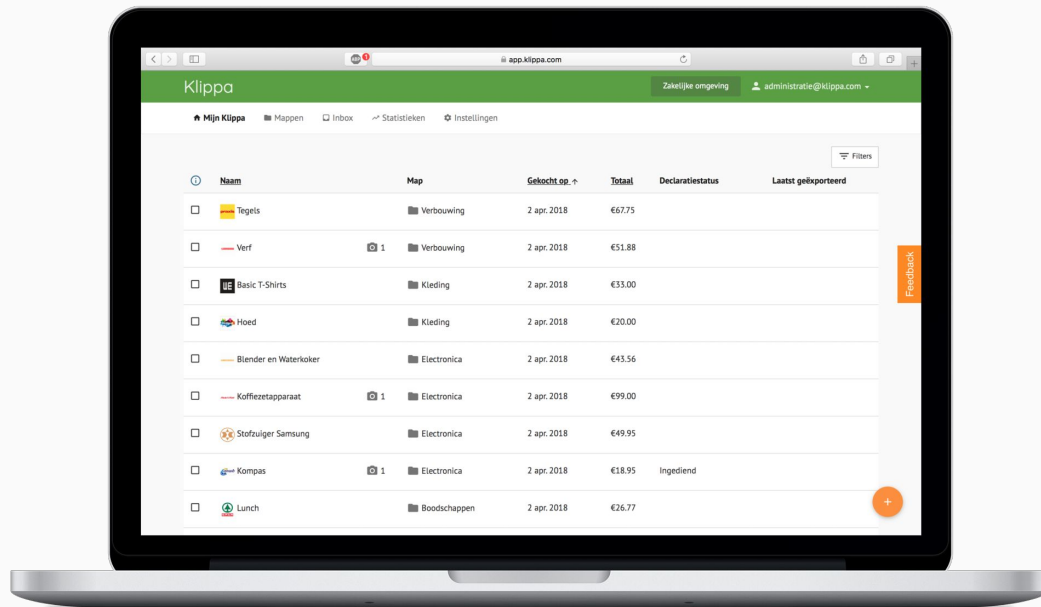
app.klippa.com

Klippa

Zakelijke omgeving

administratie@klippa.com

Mijn Klippa Mappen Inbox Statistieken Instellingen

Filters

| | Naam | | Map | Gekocht op ↑ | Totaal | Declaratiestatus | Laatst geëxporteerd |
|---|---|---|---|---|---|---|---|
| | Tegels | | Verbouwing | 2 apr. 2018 | €67.75 | | |
| | Verf | 1 | Verbouwing | 2 apr. 2018 | €51.88 | | |
| | Basic T-Shirts | | Kleding | 2 apr. 2018 | €33.00 | | |
| | Hoed | | Kleding | 2 apr. 2018 | €20.00 | | |
| | Blender en Waterkoker | | Electronica | 2 apr. 2018 | €43.56 | | |
| | Koffiezetapparaat | 1 | Electronica | 2 apr. 2018 | €99.00 | | |
| | Stofzuiger Samsung | | Electronica | 2 apr. 2018 | €49.95 | | |
| | Kompas | 1 | Electronica | 2 apr. 2018 | €18.95 | Ingediend | |
| | Lunch | | Boodschappen | 2 apr. 2018 | €26.77 | | |

Feedback

+